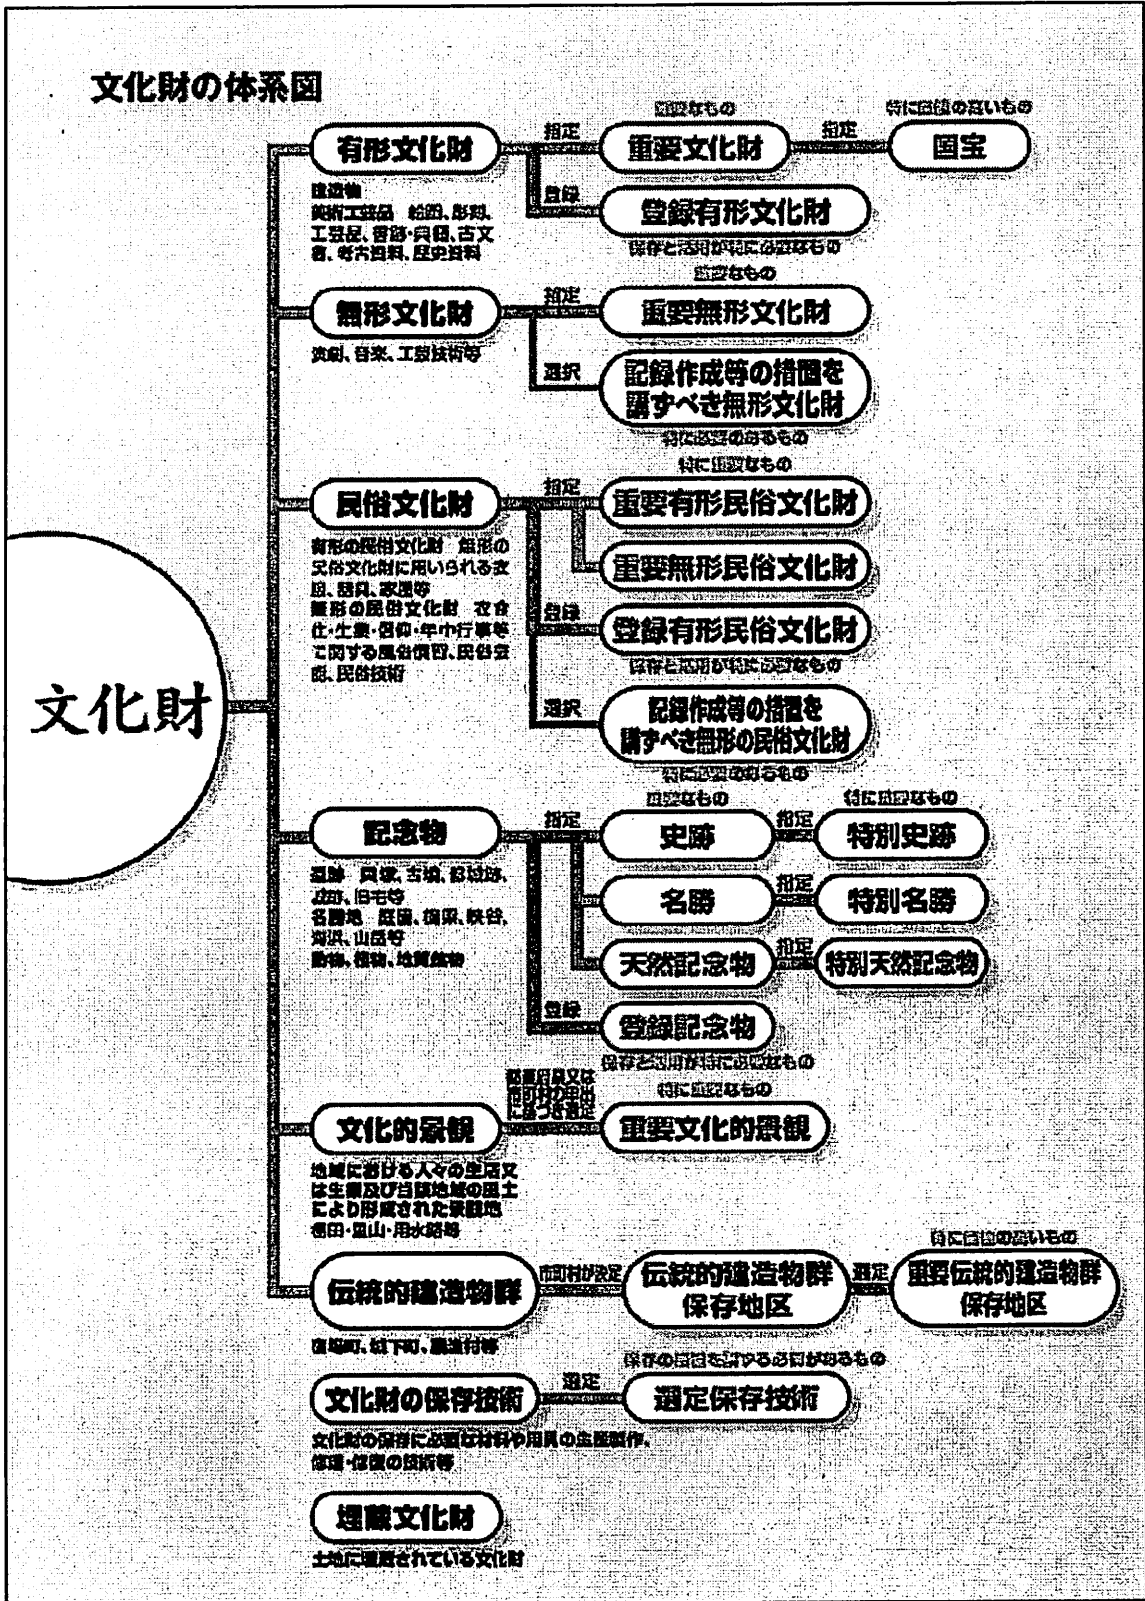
文化財の体系図

文化財

有形文化財
建造物
美術工芸品 絵画、彫刻、工芸品、書跡・典籍、古文書、考古資料、歴史資料
指定 重要なもの 重要文化財 指定 特に価値の高いもの 国宝
登録 登録有形文化財
保存と活用が特に必要なもの

無形文化財
演劇、音楽、工芸技術等
指定 重要なもの 重要無形文化財
選択 記録作成等の措置を講ずべき無形文化財
特に必要のあるもの

民俗文化財
有形の民俗文化財 無形の民俗文化財に用いられる衣服、器具、家屋等
無形の民俗文化財 衣食住・生業・信仰・年中行事等に関する風俗慣習、民俗芸能、民俗技術
指定 特に重要なもの 重要有形民俗文化財
重要無形民俗文化財
登録 登録有形民俗文化財
保存と活用が特に必要なもの
選択 記録作成等の措置を講ずべき無形の民俗文化財
特に必要のあるもの

記念物
遺跡 貝塚、古墳、都城跡、城跡、旧宅等
名勝地 庭園、橋梁、峡谷、海浜、山岳等
動物、植物、地質鉱物
指定 重要なもの 史跡 指定 特に重要なもの 特別史跡
名勝 指定 特別名勝
天然記念物 指定 特別天然記念物
登録 登録記念物
保存と活用が特に必要なもの

文化的景観
地域における人々の生活又は生業及び当該地域の風土により形成された景観地
棚田・里山・用水路等
都道府県又は市町村の申出に基づき選定 特に重要なもの 重要文化的景観

伝統的建造物群
宿場町、城下町、農漁村等
市町村が決定 伝統的建造物群保存地区 選定 特に価値の高いもの 重要伝統的建造物群保存地区

文化財の保存技術
文化財の保存に必要な材料や用具の生産・制作、修理・修復の技術等
選定 保存の措置を講ずる必要があるもの 選定保存技術

埋蔵文化財
土地に埋蔵されている文化財